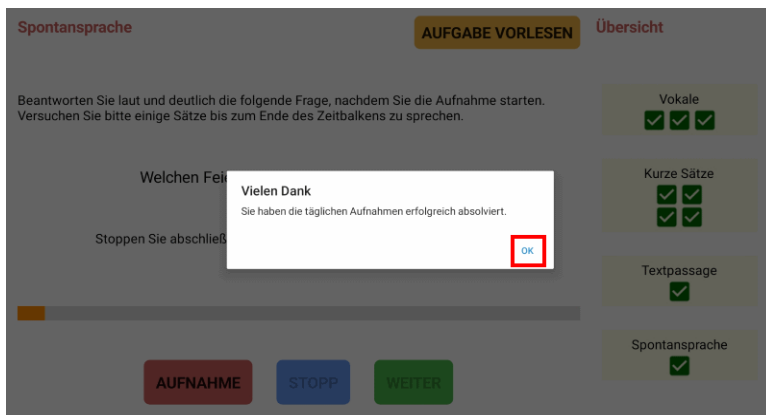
Spontansprache

AUFGABE VORLESEN

Übersicht

Beantworten Sie laut und deutlich die folgende Frage, nachdem Sie die Aufnahme starten. Versuchen Sie bitte einige Sätze bis zum Ende des Zeitbalkens zu sprechen.

Welchen Fei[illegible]

Stoppen Sie abschließ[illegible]

Vielen Dank

Sie haben die täglichen Aufnahmen erfolgreich absolviert.

OK

AUFNAHME

STOPP

WEITER

Vokale

Kurze Sätze

Textpassage

Spontansprache